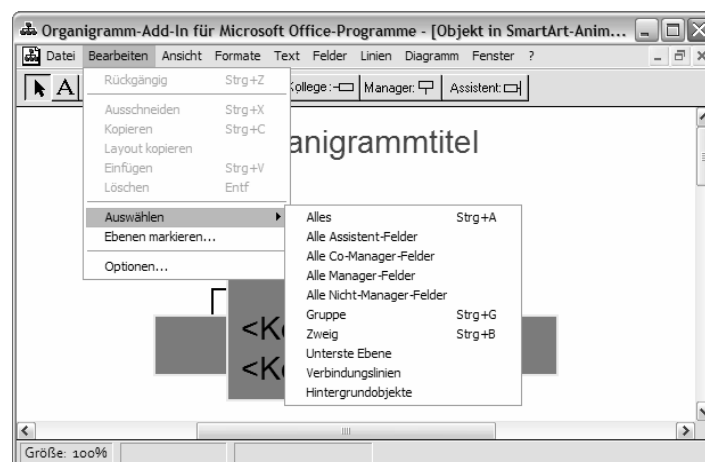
Organigramm-Add-In für Microsoft Office-Programme - [Objekt in SmartArt-Anim...

Datei Bearbeiten Ansicht Formate Text Felder Linien Diagramm Fenster ?

Kollege: Manager: Assistent:

Rückgängig Strg+Z
Ausschneiden Strg+X
Kopieren Strg+C
Layout kopieren
Einfügen Strg+V
Löschen Entf
Auswählen
Ebenen markieren...
Optionen...

Alles Strg+A
Alle Assistent-Felder
Alle Co-Manager-Felder
Alle Manager-Felder
Alle Nicht-Manager-Felder
Gruppe Strg+G
Zweig Strg+B
Unterste Ebene
Verbindungslinien
Hintergrundobjekte

anigrammtitel

<K
<K

Größe: 100%